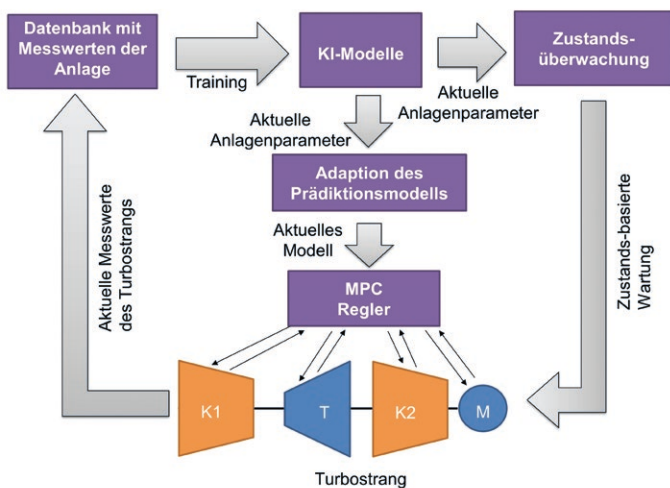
Datenbank mit Messwerten der Anlage

Training

KI-Modelle

Aktuelle Anlagenparameter

Zustands-überwachung

Aktuelle Anlagenparameter

Adaption des Prädiktionsmodells

Aktuelles Modell

MPC Regler

Aktuelle Messwerte des Turbostrangs

Zustands-basierte Wartung

K1

T

K2

M

Turbostrang